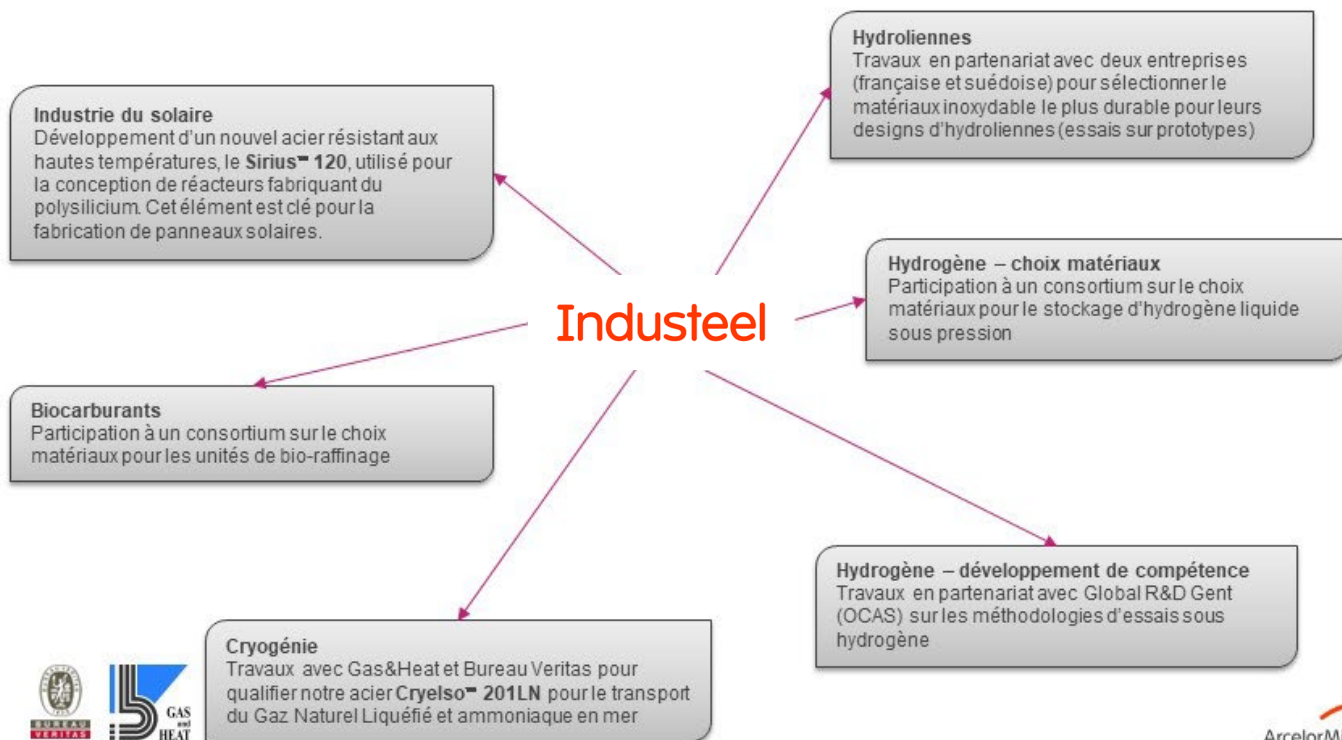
Industrie du solaire
Développement d'un nouvel acier résistant aux hautes températures, le **Sirius™ 120**, utilisé pour la conception de réacteurs fabriquant du polysilicium. Cet élément est clé pour la fabrication de panneaux solaires.

Hydroliennes
Travaux en partenariat avec deux entreprises (française et suédoise) pour sélectionner le matériaux inoxydable le plus durable pour leurs designs d'hydroliennes (essais sur prototypes)

Industeel

Hydrogène – choix matériaux
Participation à un consortium sur le choix matériaux pour le stockage d'hydrogène liquide sous pression

Biocarburants
Participation à un consortium sur le choix matériaux pour les unités de bio-raffinage

Hydrogène – développement de compétence
Travaux en partenariat avec Global R&D Gent (OCAS) sur les méthodologies d'essais sous hydrogène

Cryogénie
Travaux avec Gas&Heat et Bureau Veritas pour qualifier notre acier **Cryelso™ 201LN** pour le transport du Gaz Naturel Liquéfié et ammoniaque en mer

BUREAU VERITAS

GAS and HEAT

ArcelorM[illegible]